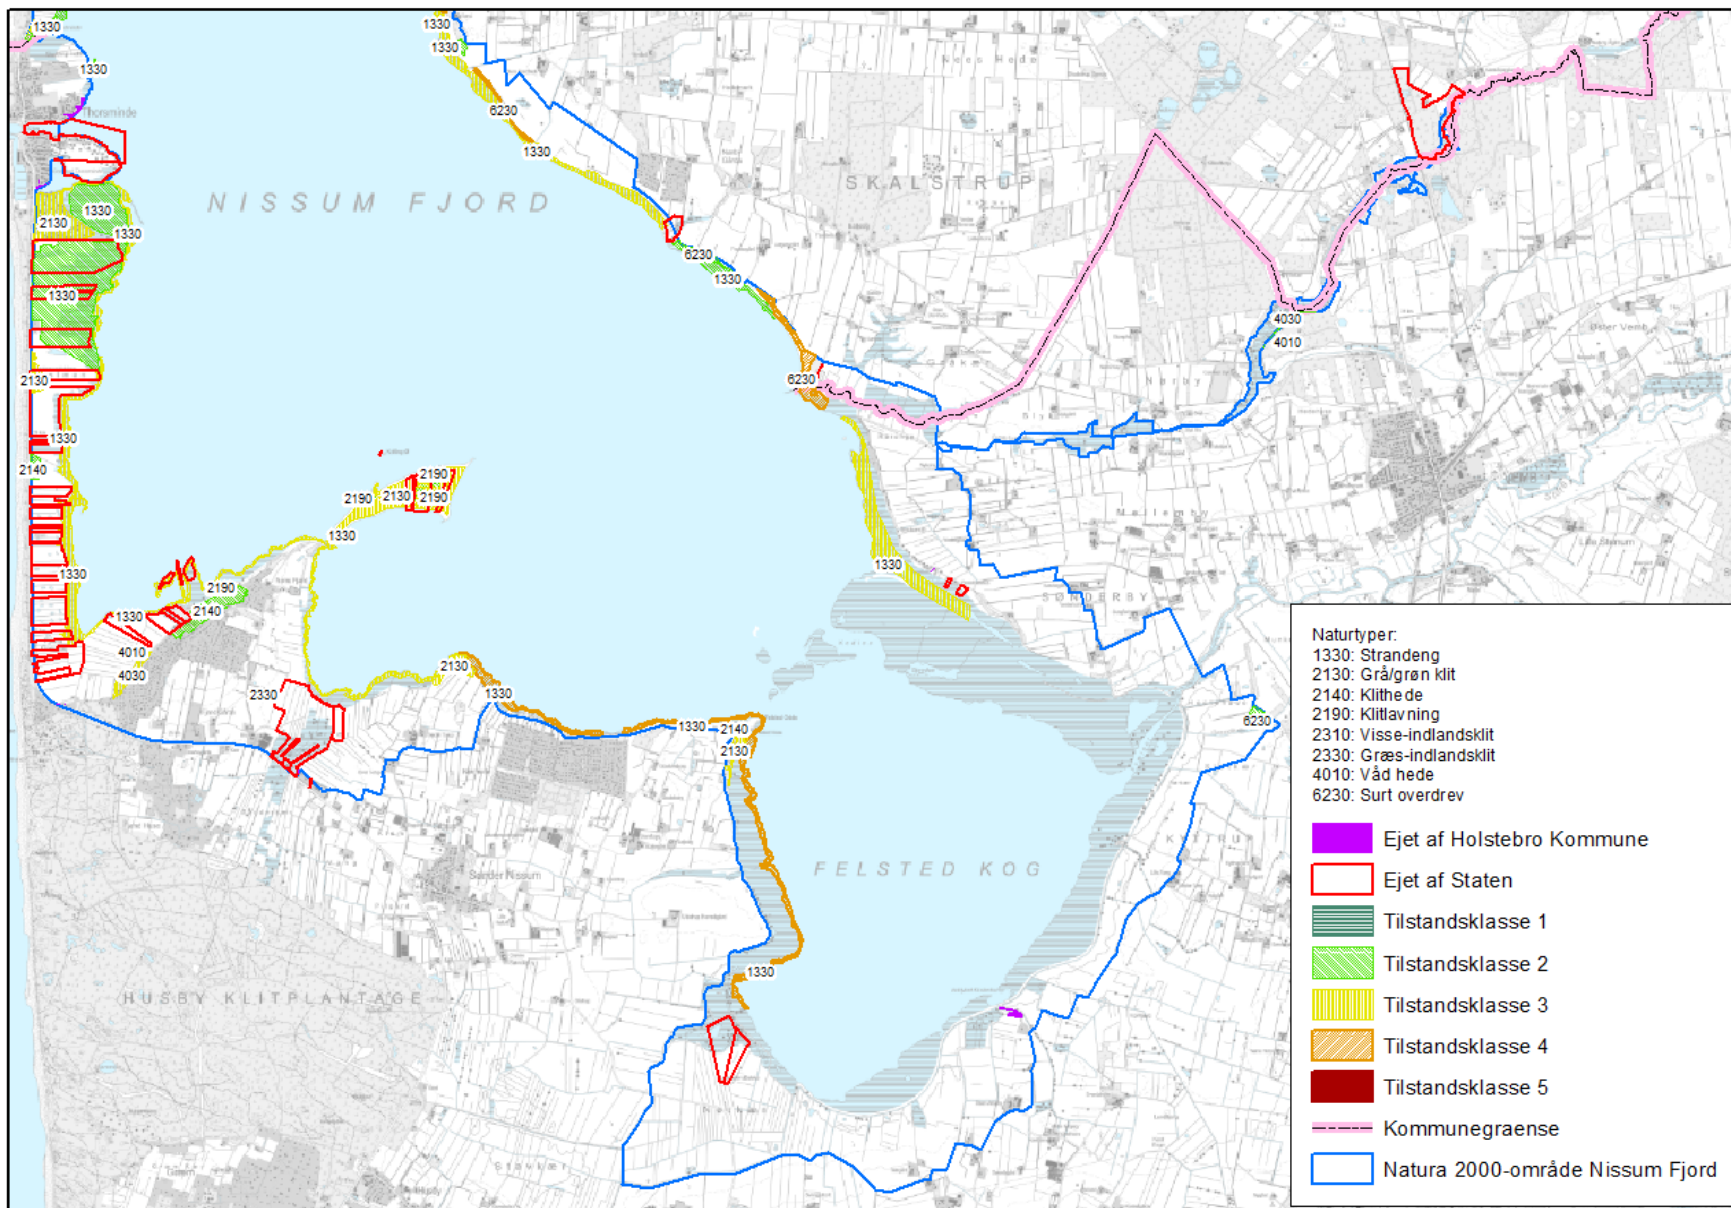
1330
1330
1330
Thorsminde
1330
6230
1330
NISSUM FJORD
SKALSTRUP
2130
1330
1330
1330
6230
1330
2130
1330
6230
4030
4010
2140
2190
2190
2130
2190
1330
1330
1330
2190
2140
1330
4010
4030
2330
2130
1330
1330
2140
2130
6230
SØNDERBY
FELSTED KOG
1330
HUSBY KLITPLANTAGE

Naturtyper:
1330: Strandeng
2130: Grå/grøn klit
2140: Klithede
2190: Klitlavning
2310: Visse-indlandsklit
2330: Græs-indlandsklit
4010: Våd hede
6230: Surt overdrev

Ejet af Holstebro Kommune
Ejet af Staten
Tilstandsklasse 1
Tilstandsklasse 2
Tilstandsklasse 3
Tilstandsklasse 4
Tilstandsklasse 5
Kommunegraense
Natura 2000-område Nissum Fjord